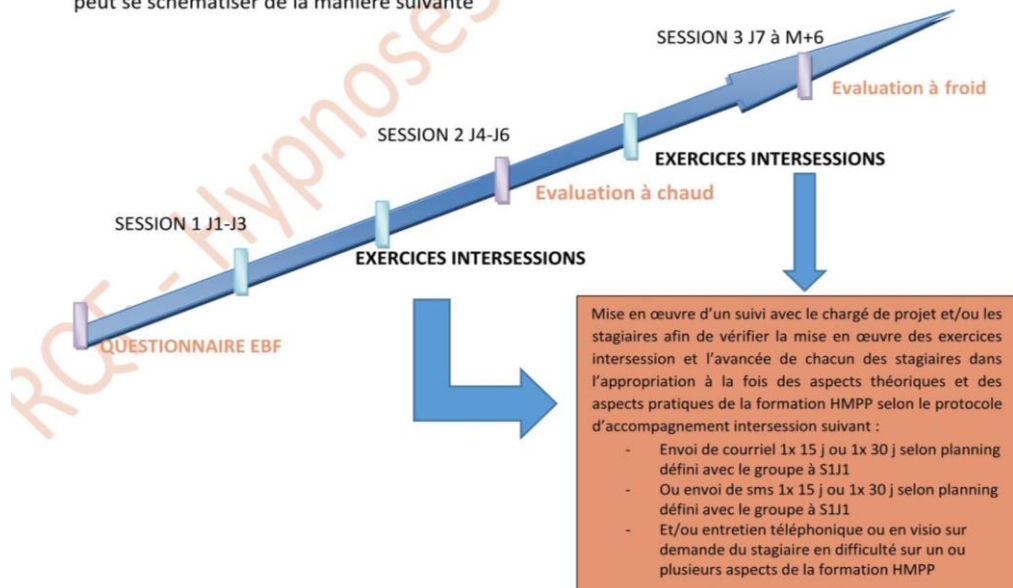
peut se schématiser de la manière suivante

RQE - Hypnoses

SESSION 3 J7 à M+6

Evaluation à froid

SESSION 2 J4-J6

EXERCICES INTERSESSIONS

Evaluation à chaud

SESSION 1 J1-J3

EXERCICES INTERSESSIONS

QUESTIONNAIRE EBF

Mise en œuvre d'un suivi avec le chargé de projet et/ou les stagiaires afin de vérifier la mise en œuvre des exercices intersession et l'avancée de chacun des stagiaires dans l'appropriation à la fois des aspects théoriques et des aspects pratiques de la formation HMPP selon le protocole d'accompagnement intersession suivant :

- Envoi de courriel 1x 15 j ou 1x 30 j selon planning défini avec le groupe à S1J1
- Ou envoi de sms 1x 15 j ou 1x 30 j selon planning défini avec le groupe à S1J1
- Et/ou entretien téléphonique ou en visio sur demande du stagiaire en difficulté sur un ou plusieurs aspects de la formation HMPP